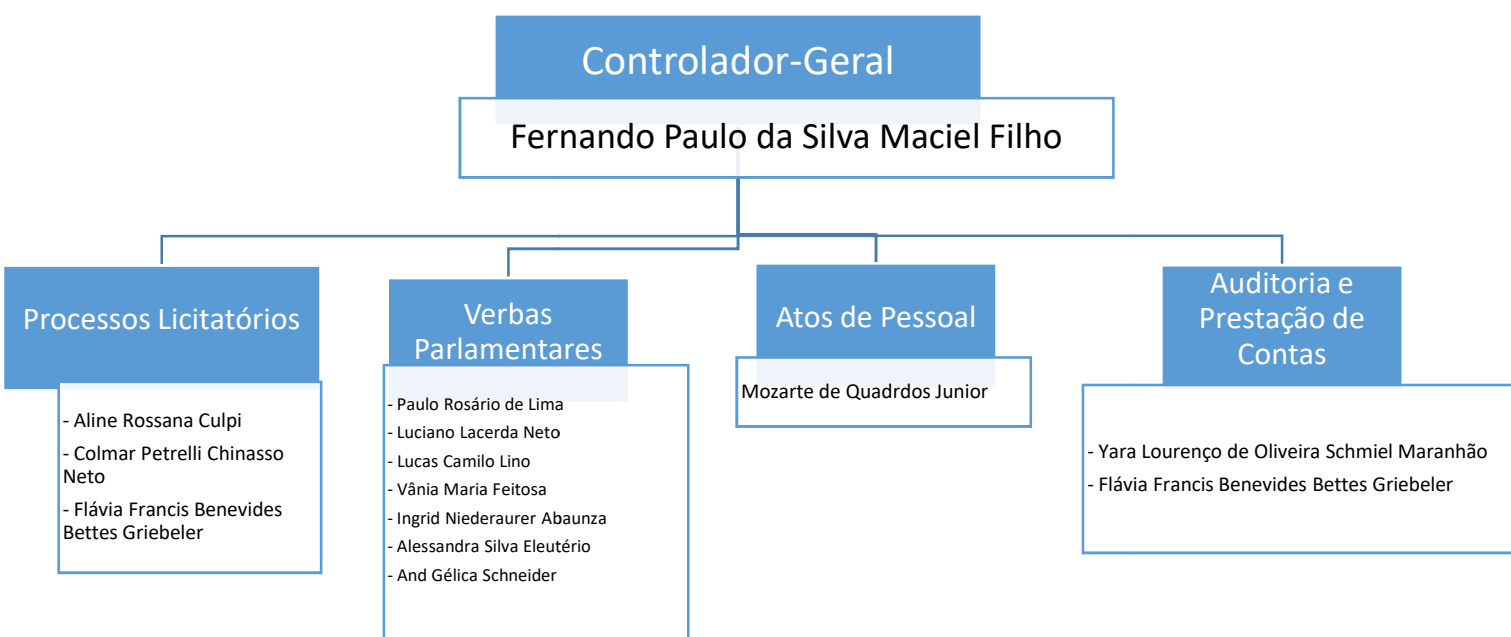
Controlador-Geral

Fernando Paulo da Silva Maciel Filho

Processos Licitatórios

- Aline Rossana Culpi
- Colmar Petrelli Chinasso Neto
- Flávia Francis Benevides Bettes Griebeler

Verbas Parlamentares

- Paulo Rosário de Lima
- Luciano Lacerda Neto
- Lucas Camilo Lino
- Vânia Maria Feitosa
- Ingrid Niederaurer Abaunza
- Alessandra Silva Eleutério
- And Gélica Schneider

Atos de Pessoal

Mozarte de Quadrdos Junior

Auditoria e Prestação de Contas

- Yara Lourenço de Oliveira Schmiel Maranhão
- Flávia Francis Benevides Bettes Griebeler